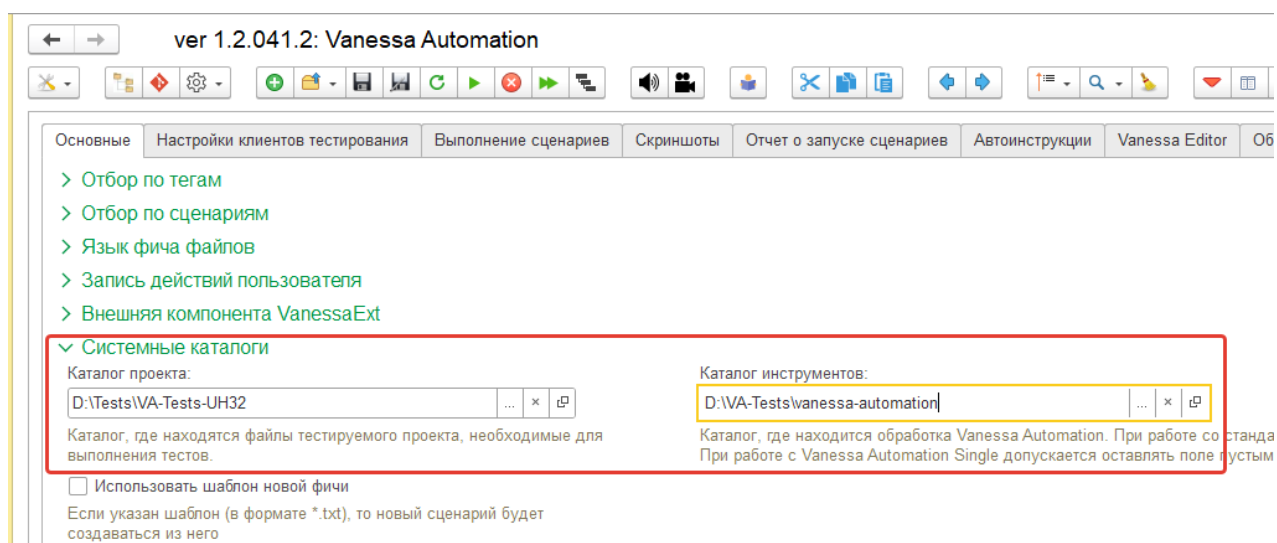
ver 1.2.041.2: Vanessa Automation

Основные | Настройки клиентов тестирования | Выполнение сценариев | Скриншоты | Отчет о запуске сценариев | Автоинструкции | Vanessa Editor | Об

> Отбор по тегам
> Отбор по сценариям
> Язык фича файлов
> Запись действий пользователя
> Внешняя компонента VanessaExt
∨ Системные каталоги

Каталог проекта:
D:\Tests\VA-Tests-UH32 ... × 
Каталог, где находятся файлы тестируемого проекта, необходимые для выполнения тестов.

Каталог инструментов:
D:\VA-Tests\vanessa-automation ... × 
Каталог, где находится обработка Vanessa Automation. При работе со станда
При работе с Vanessa Automation Single допускается оставлять поле пустым

Использовать шаблон новой фичи
Если указан шаблон (в формате *.txt), то новый сценарий будет создаваться из него